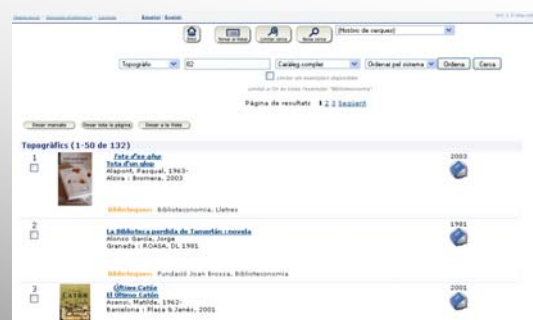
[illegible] Español | English

[Motors de cerques]

Topogràfic 82 Catàleg complet Ordenar pel sistema Ordena Cerca

Limitar als exemplars disponibles

Pàgina de resultats 1 2 3 Següent

Desar marcats | Desar tota la pàgina | Desar a la llista

Topogràfics (1-50 de 132)

1
Tota d'un glop
Tota d'un glop
Alapont, Pasqual, 1963-
Alzira : Bromera, 2003
2003
Biblioteques: Biblioteconomia, Lletres

2
La Biblioteca perdida de Tamerlán : novela
Alonso García, Jorge
Granada : ROASA, DL 1981
1981
Biblioteques: Fundació Joan Brossa, Biblioteconomia

3
Último Catón
El último Catón
Asensi, Matilde, 1962-
Barcelona : Plaza & Janés, 2001
2001